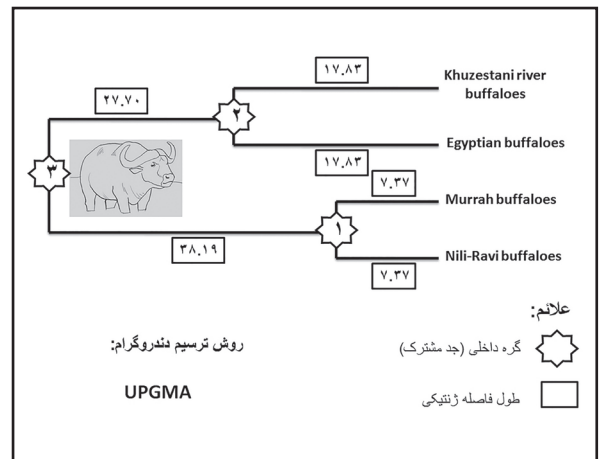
۱۷.۸۳

Khuzestani river buffaloes

۲۷.۷۰

۲

۳

Egyptian buffaloes

۱۷.۸۳

۷.۳۷

Murrah buffaloes

۱

۳۸.۱۹

Nili-Ravi buffaloes

۷.۳۷

علائم:

روش ترسیم دندروگرام:

گره داخلی (جد مشترک)

UPGMA

طول فاصله ژنتیکی